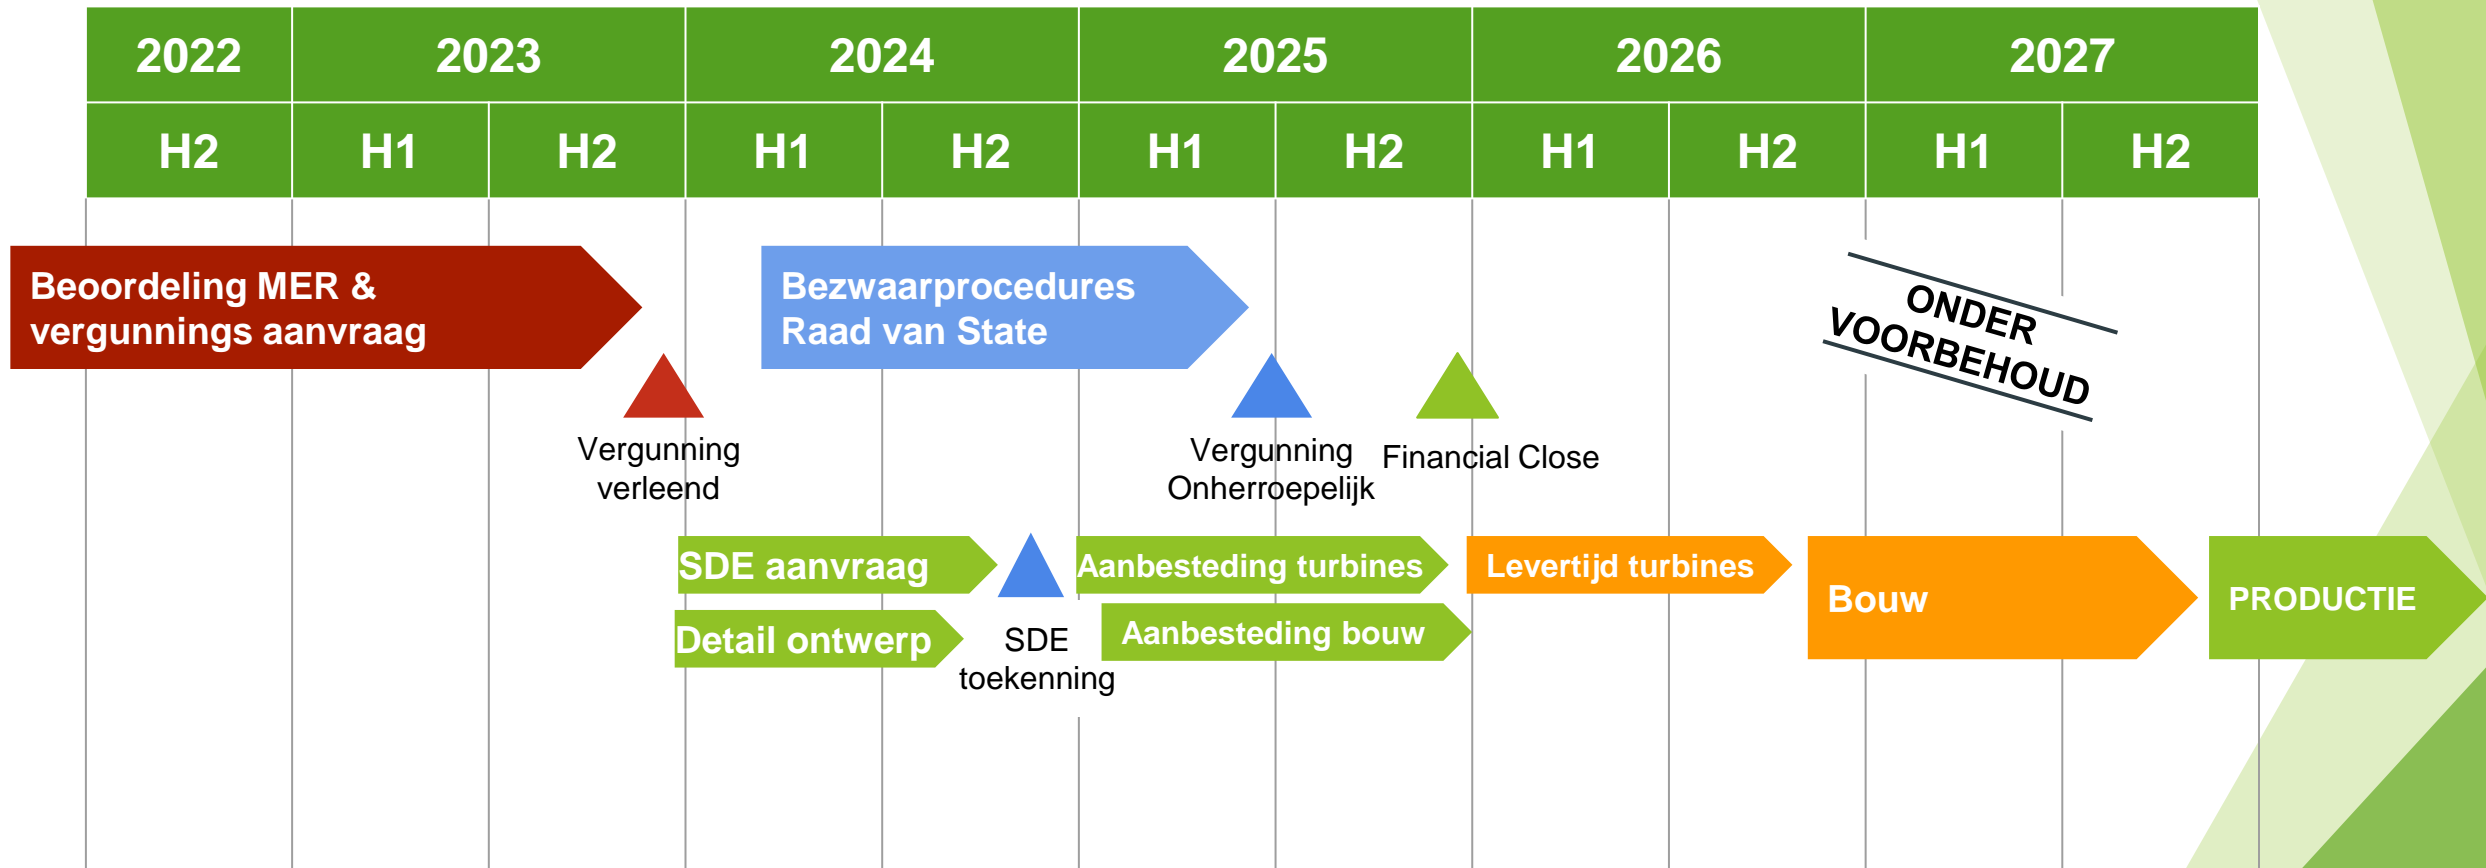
| 2022 | 2023 | | 2024 | | 2025 | | 2026 | | 2027 | |
|---|---|---|---|---|---|---|---|---|---|---|
| H2 | H1 | H2 | H1 | H2 | H1 | H2 | H1 | H2 | H1 | H2 |

Beoordeling MER & vergunnings aanvraag

Bezwaarprocedures Raad van State

ONDER VOORBEHOUD

Vergunning verleend

Vergunning Onherroepelijk

Financial Close

SDE aanvraag

Aanbesteding turbines

Levertijd turbines

Bouw

PRODUCTIE

Detail ontwerp

SDE toekenning

Aanbesteding bouw